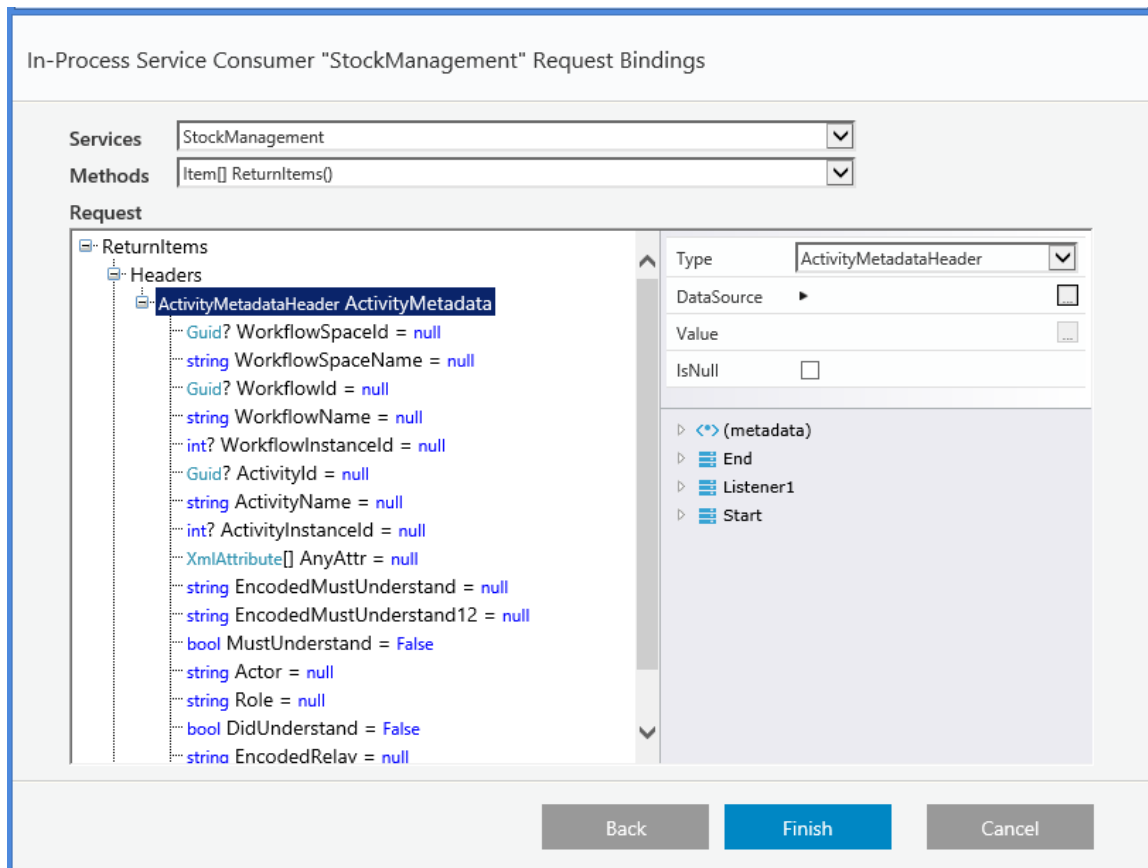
In-Process Service Consumer "StockManagement" Request Bindings

Services StockManagement
Methods Item[] ReturnItems()
Request

ReturnItems
Headers
ActivityMetadataHeader ActivityMetadata
Guid? WorkflowSpaceId = null
string WorkflowSpaceName = null
Guid? WorkflowId = null
string WorkflowName = null
int? WorkflowInstanceId = null
Guid? ActivityId = null
string ActivityName = null
int? ActivityInstanceId = null
XmlAttribute[] AnyAttr = null
string EncodedMustUnderstand = null
string EncodedMustUnderstand12 = null
bool MustUnderstand = False
string Actor = null
string Role = null
bool DidUnderstand = False
string EncodedRelay = null

| Type | ActivityMetadataHeader |
|---|---|
| DataSource | ... |
| Value | ... |
| IsNull | |

(metadata)
End
Listener1
Start

Back Finish Cancel